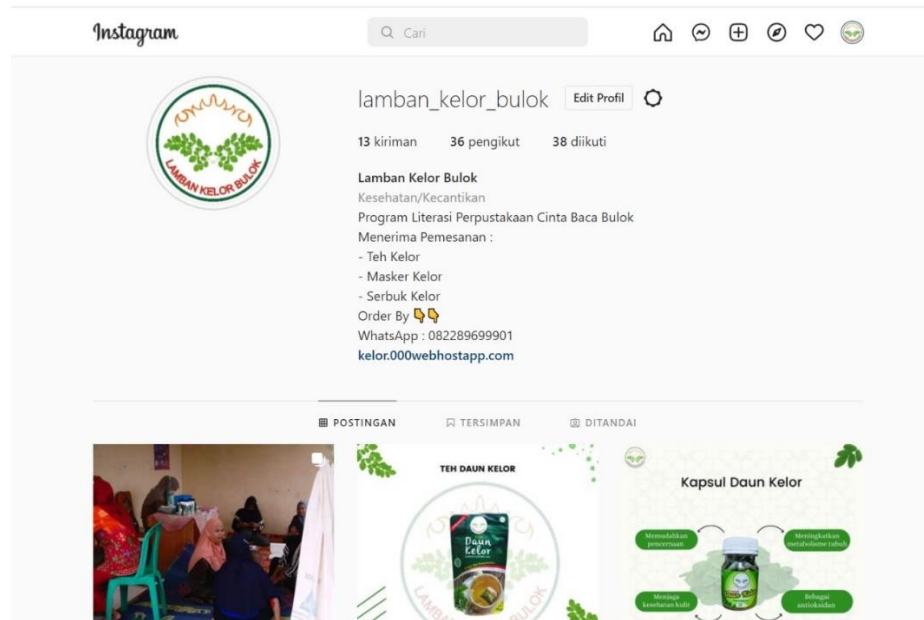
Instagram

Cari

LAMBAN KELOR BULOK

lamban_kelor_bulok Edit Profil

13 kiriman 36 pengikut 38 diikuti

Lamban Kelor Bulok
Kesehatan/Kecantikan
Program Literasi Perpustakaan Cinta Baca Bulok
Menerima Pemesanan :
- Teh Kelor
- Masker Kelor
- Serbuk Kelor
Order By 👇👇
WhatsApp : 082289699901
kelor.000webhostapp.com

POSTINGAN TERSIMPAN DITANDAI

TEH DAUN KELOR

Daun Kelor

LAMBAN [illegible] BULOK

Kapsul Daun Kelor

Memudahkan pencernaan

Meningkatkan metabolisme tubuh

Menjaga kesehatan kulit

Sebagai antioksidan